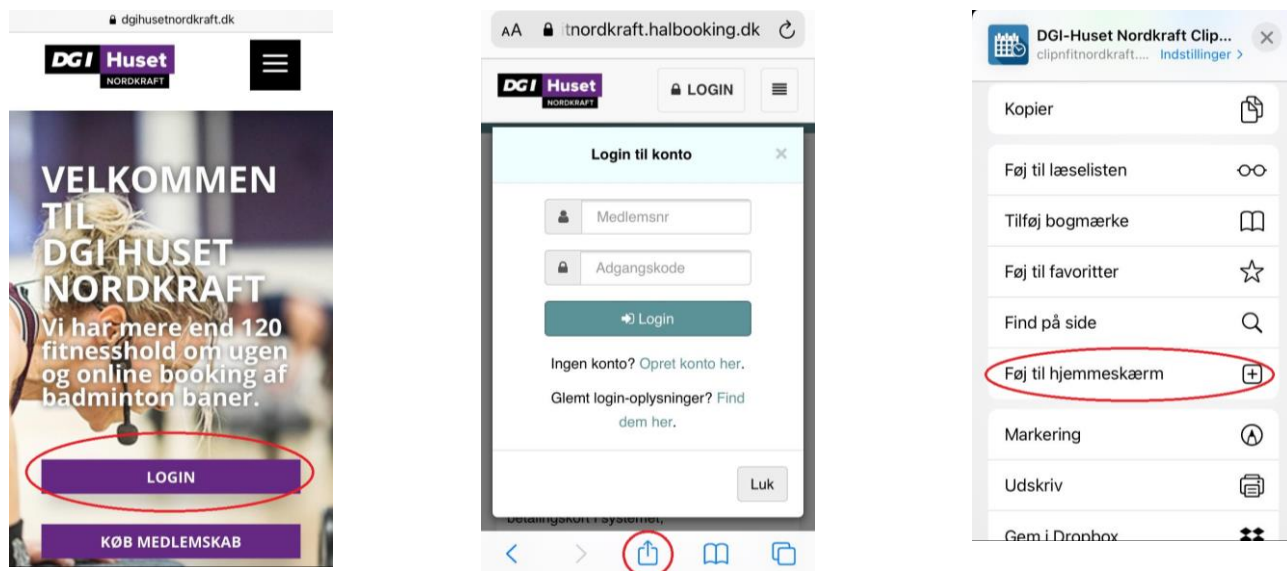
dgihusetnordkraft.dk

DGI Huset NORDKRAFT

VELKOMMEN TIL DGI HUSET NORDKRAFT

Vi har mere end 120 fitnesshold om ugen og online booking af badminton baner.

LOGIN

KØB MEDLEMSKAB

AA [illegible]tnordkraft.halbooking.dk

DGI Huset NORDKRAFT

LOGIN

Login til konto

Medlemsnr

Adgangskode

Login

Ingen konto? Opret konto her.

Glemt login-oplysninger? Find dem her.

Luk

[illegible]

DGI-Huset Nordkraft Clip...
clipnfitnordkraft.... Indstillinger >

Kopier

Føj til læselisten

Tilføj bogmærke

Føj til favoritter

Find på side

Føj til hjemmeskærm

Markering

Udskriv

Gem i Dropbox